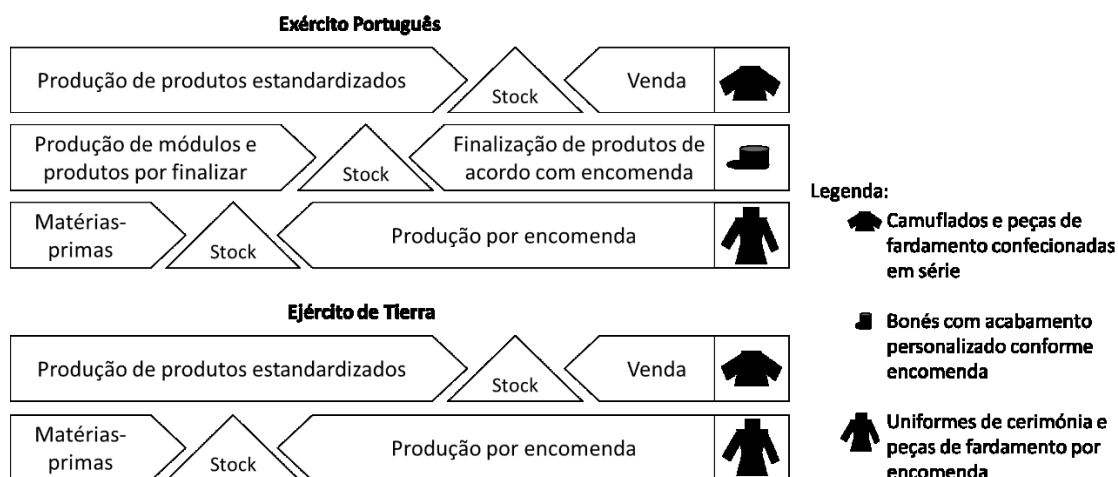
Exército Português

Produção de produtos estandardizados

Stock

Venda

Produção de módulos e produtos por finalizar

Stock

Finalização de produtos de acordo com encomenda

Matérias-primas

Stock

Produção por encomenda

Ejército de Tierra

Produção de produtos estandardizados

Stock

Venda

Matérias-primas

Stock

Produção por encomenda

Legenda:

Camuflados e peças de fardamento confecionadas em série

Bonés com acabamento personalizado conforme encomenda

Uniformes de cerimónia e peças de fardamento por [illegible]